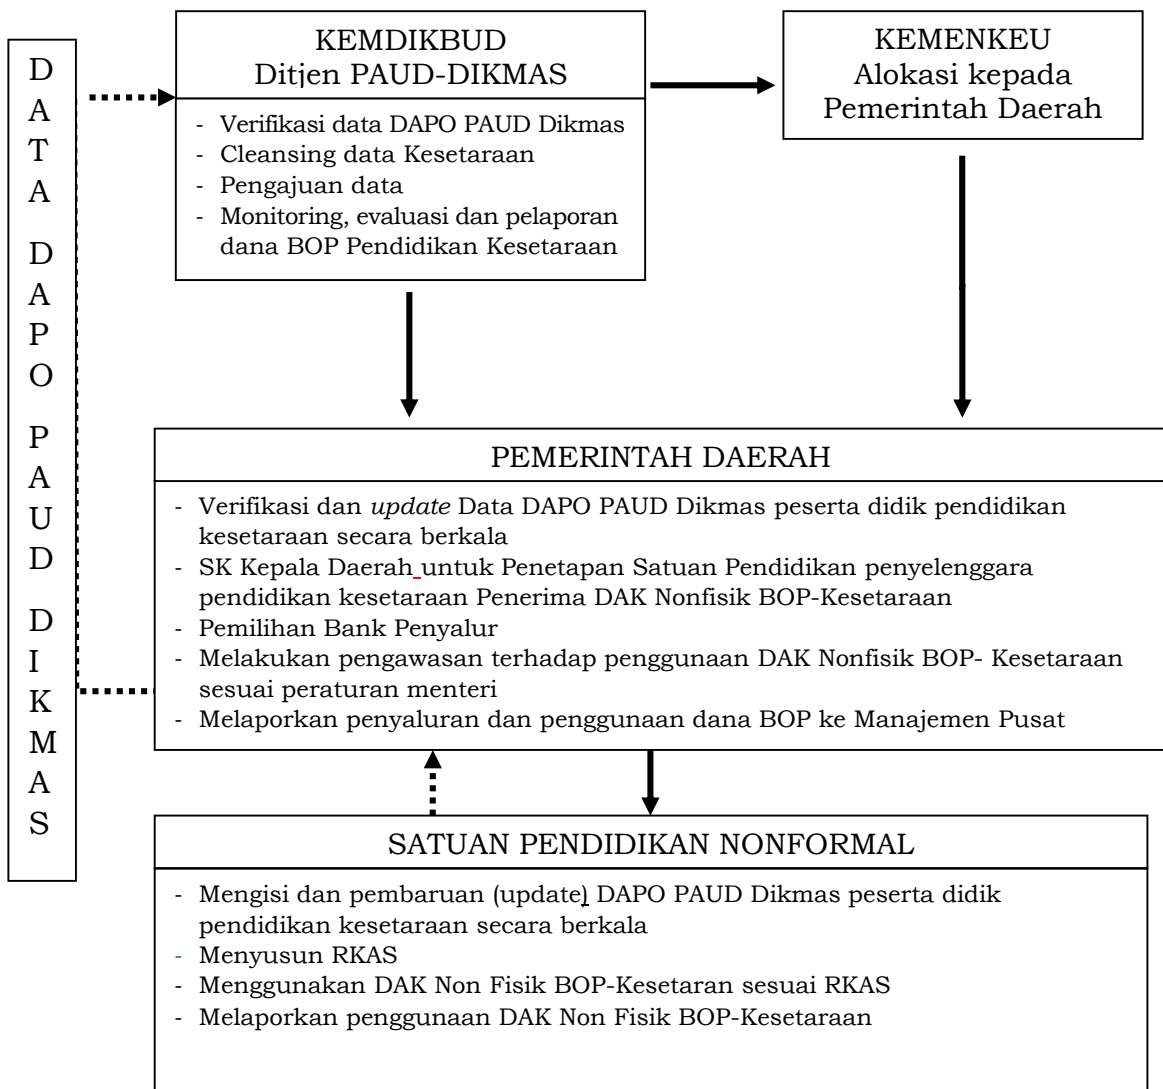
DATA DAPO PAUD DIKMAS

KEMDIKBUD
Ditjen PAUD-DIKMAS

- Verifikasi data DAPO PAUD Dikmas
- Cleansing data Kesetaraan
- Pengajuan data
- Monitoring, evaluasi dan pelaporan dana BOP Pendidikan Kesetaraan

KEMENKEU
Alokasi kepada Pemerintah Daerah

PEMERINTAH DAERAH

- Verifikasi dan *update* Data DAPO PAUD Dikmas peserta didik pendidikan kesetaraan secara berkala
- SK Kepala Daerah untuk Penetapan Satuan Pendidikan penyelenggara pendidikan kesetaraan Penerima DAK Nonfisik BOP-Kesetaraan
- Pemilihan Bank Penyalur
- Melakukan pengawasan terhadap penggunaan DAK Nonfisik BOP- Kesetaraan sesuai peraturan menteri
- Melaporkan penyaluran dan penggunaan dana BOP ke Manajemen Pusat

SATUAN PENDIDIKAN NONFORMAL

- Mengisi dan pembaruan (update) DAPO PAUD Dikmas peserta didik pendidikan kesetaraan secara berkala
- Menyusun RKAS
- Menggunakan DAK Non Fisik BOP-Kesetaran sesuai RKAS
- Melaporkan penggunaan DAK Non Fisik BOP-Kesetaraan